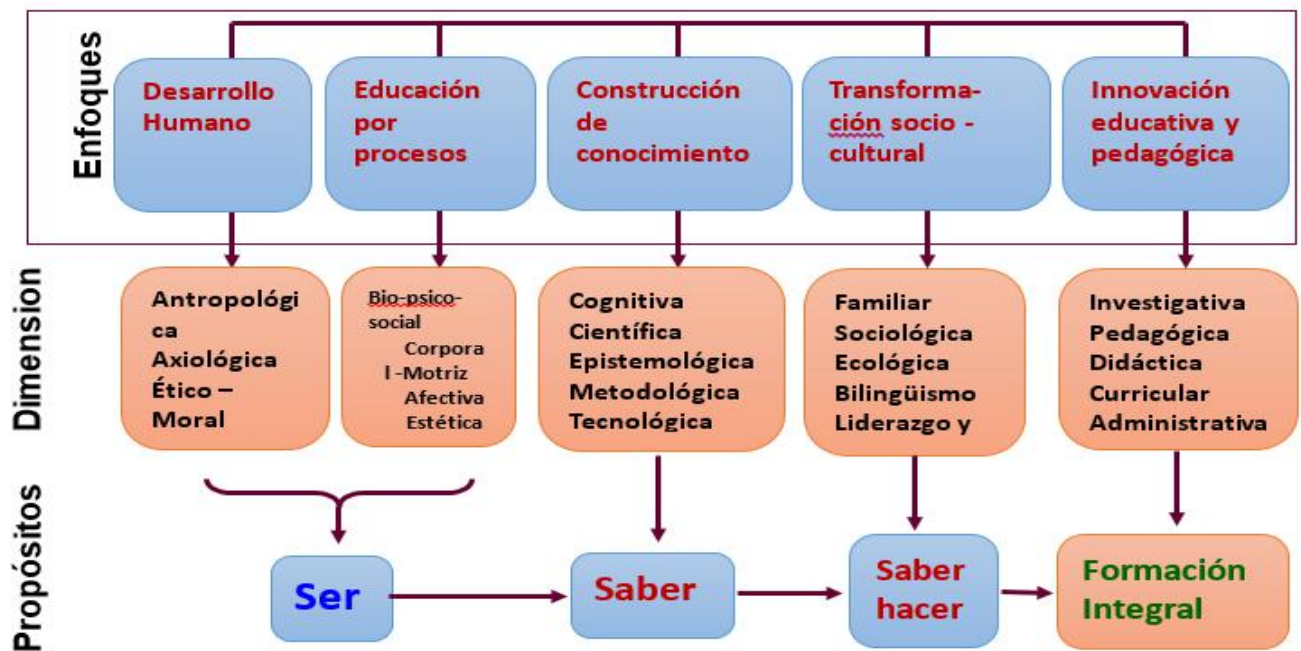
Enfoques

Desarrollo Humano

Educación por procesos

Construcción de conocimiento

Transformación socio - cultural

Innovación educativa y pedagógica

Dimension

Antropológica
Axiológica
Ético – Moral

Bio-psico-social
Corporal -Motriz
Afectiva
Estética

Cognitiva
Científica
Epistemológica
Metodológica
Tecnológica

Familiar
Sociológica
Ecológica
Bilingüismo
Liderazgo y

Investigativa
Pedagógica
Didáctica
Curricular
Administrativa

Propósitos

Ser

Saber

Saber hacer

Formación Integral